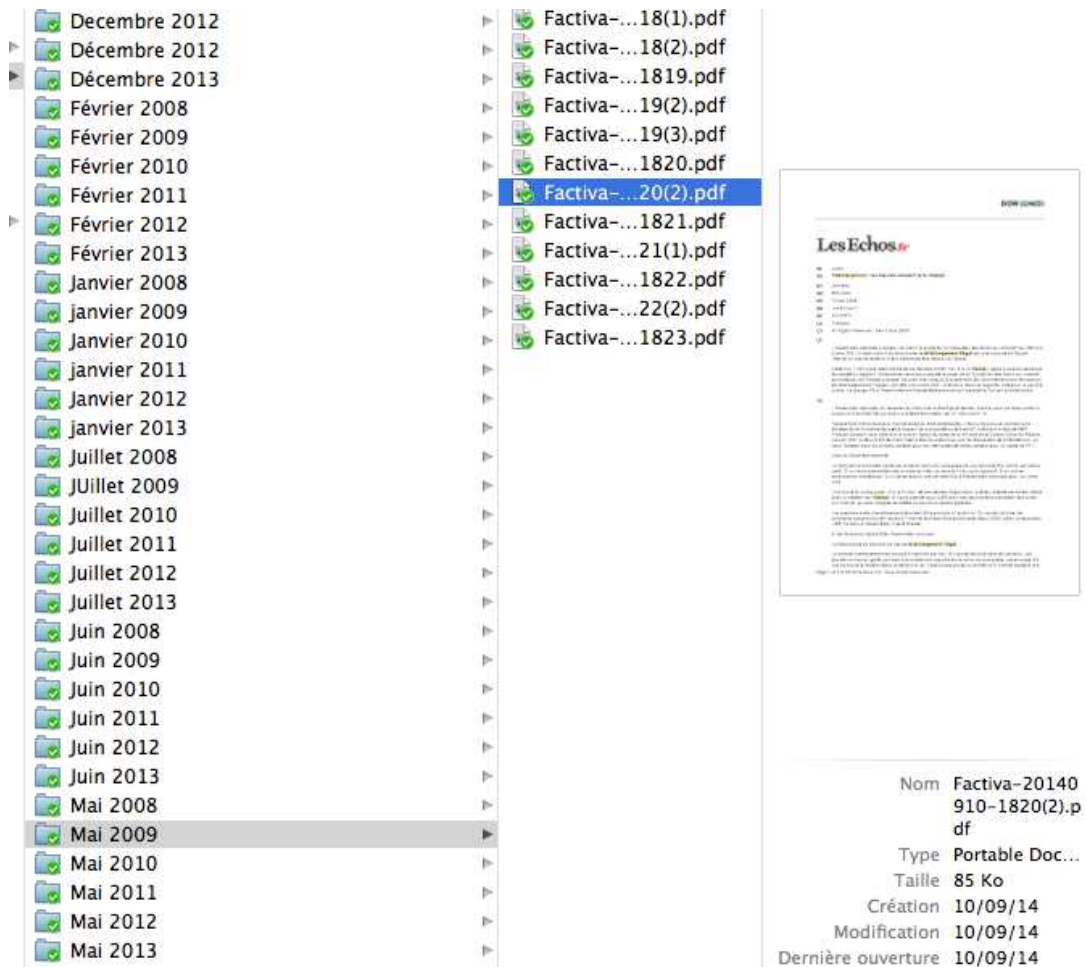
Decembre 2012
Décembre 2012
Décembre 2013
Février 2008
Février 2009
Février 2010
Février 2011
Février 2012
Février 2013
Janvier 2008
janvier 2009
Janvier 2010
janvier 2011
Janvier 2012
janvier 2013
Juillet 2008
JUillet 2009
Juillet 2010
Juillet 2011
Juillet 2012
Juillet 2013
Juin 2008
Juin 2009
Juin 2010
Juin 2011
Juin 2012
Juin 2013
Mai 2008
Mai 2009
Mai 2010
Mai 2011
Mai 2012
Mai 2013

Factiva-...18(1).pdf
Factiva-...18(2).pdf
Factiva-...1819.pdf
Factiva-...19(2).pdf
Factiva-...19(3).pdf
Factiva-...1820.pdf
Factiva-...20(2).pdf
Factiva-...1821.pdf
Factiva-...21(1).pdf
Factiva-...1822.pdf
Factiva-...22(2).pdf
Factiva-...1823.pdf

DOW JONES
LesEchos.fr
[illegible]

Nom Factiva-20140910-1820(2).pdf
Type Portable Doc...
Taille 85 Ko
Création 10/09/14
Modification 10/09/14
Dernière ouverture 10/09/14